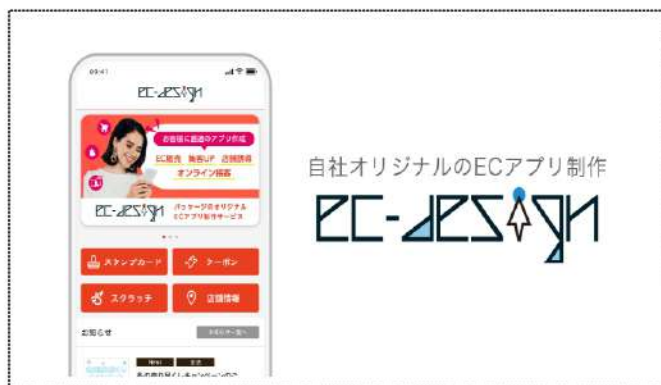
09:41

EC-design

お客様に最適のアプリ作成
EC販売 集客UP 店舗誘導
オンライン接客

EC-design
パッケージのオリジナル ECアプリ制作サービス

スタンプカード
クーポン
スクラッチ
店舗情報

お知らせ

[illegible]

自社オリジナルのECアプリ制作

EC-design